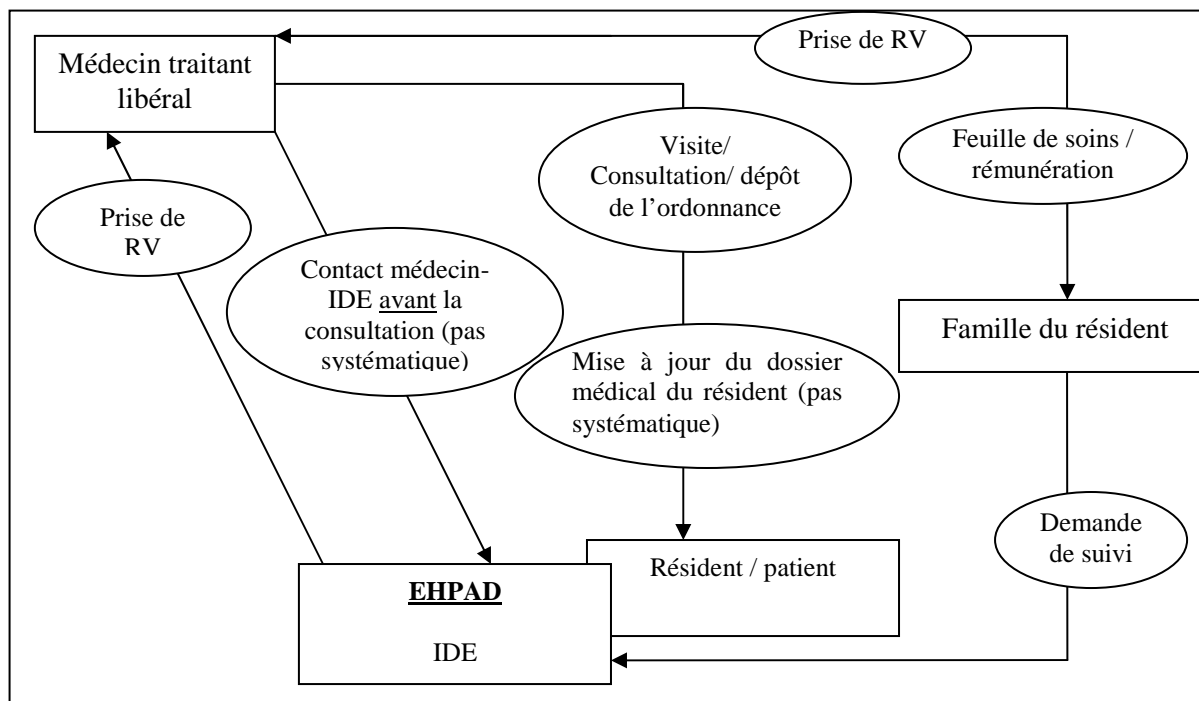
Médecin traitant libéral

Prise de RV

Visite/ Consultation/ dépôt de l'ordonnance

Feuille de soins / rémunération

Prise de RV

Contact médecin-IDE avant la consultation (pas systématique)

Famille du résident

Mise à jour du dossier médical du résident (pas systématique)

Demande de suivi

Résident / patient

EHPAD

IDE